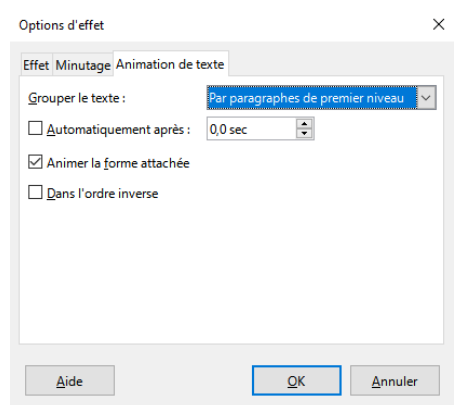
Options d'effet

×

Effet Minutage Animation de texte

Grouper le texte : Par paragraphes de premier niveau

Automatiquement après : 0,0 sec

Animer la forme attachée

Dans l'ordre inverse

Aide

OK

Annuler